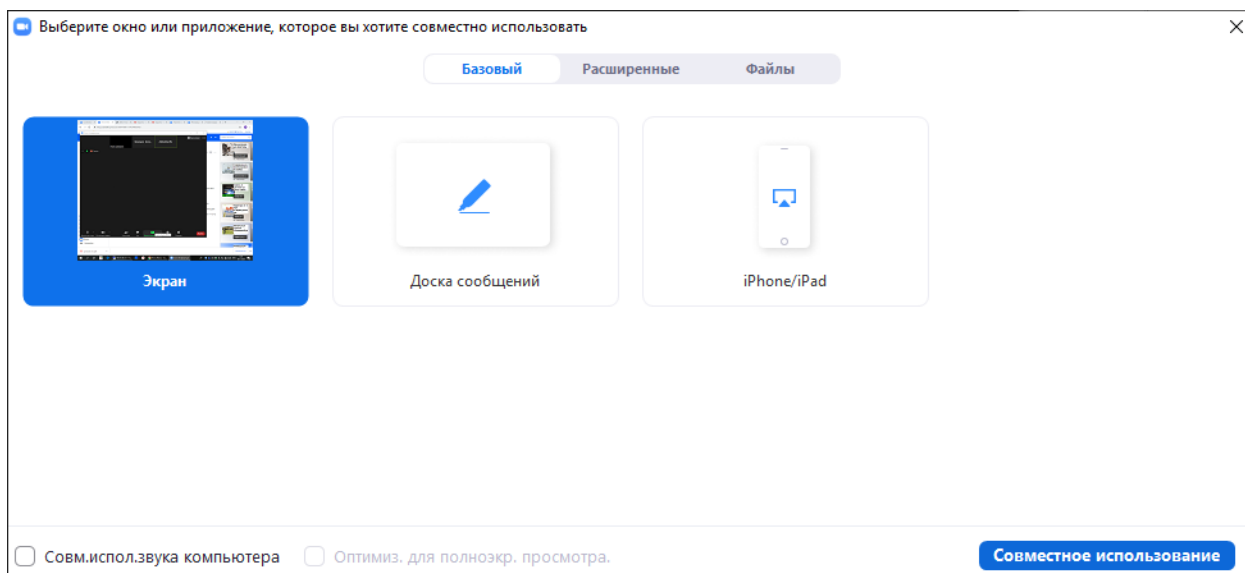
Выберите окно или приложение, которое вы хотите совместно использовать

Базовый
Расширенные
Файлы

Экран
Доска сообщений
iPhone/iPad

Совм.испол.звука компьютера
Оптимиз. для полноэкр. просмотра.
Совместное использование